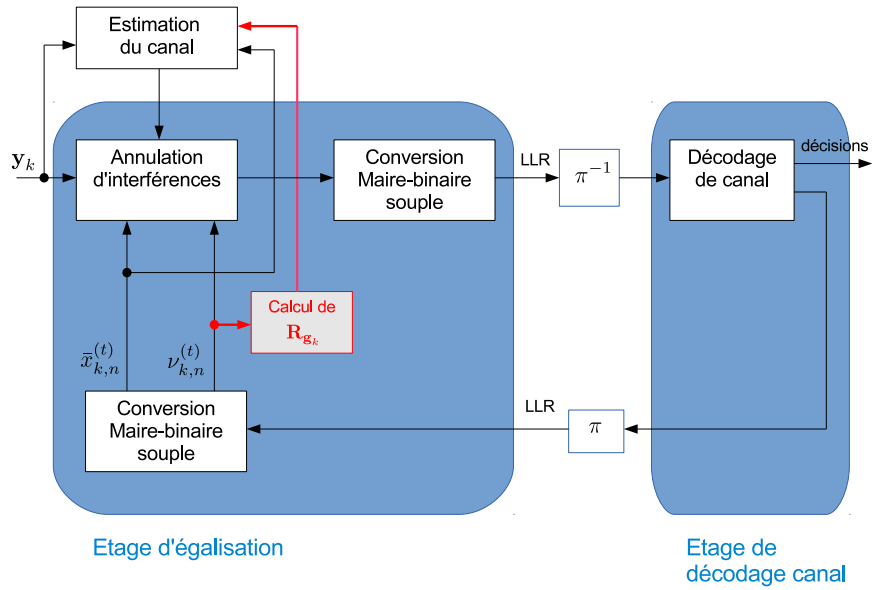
Estimation du canal

$\mathbf{y}_k$

Annulation d'interférences

Conversion Maire-binaire souple

LLR

$\pi^{-1}$

Décodage de canal

décisions

Calcul de $\mathbf{R}_{\mathbf{g}_k}$

$\bar{x}_{k,n}^{(t)}$

$\nu_{k,n}^{(t)}$

Conversion Maire-binaire souple

LLR

$\pi$

Etage d'égalisation

Etage de décodage canal